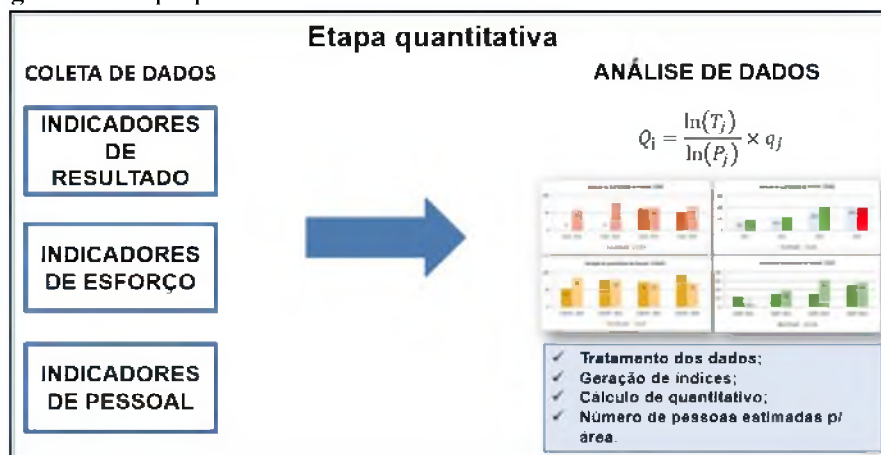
Etapa quantitativa

COLETA DE DADOS

INDICADORES DE RESULTADO

INDICADORES DE ESFORÇO

INDICADORES DE PESSOAL

ANÁLISE DE DADOS

$Q_i = \frac{\ln(T_j)}{\ln(P_j)} \times q_j$

✓ Tratamento dos dados;
✓ Geração de índices;
✓ Cálculo de quantitativo;
✓ Número de pessoas estimadas p/ área.